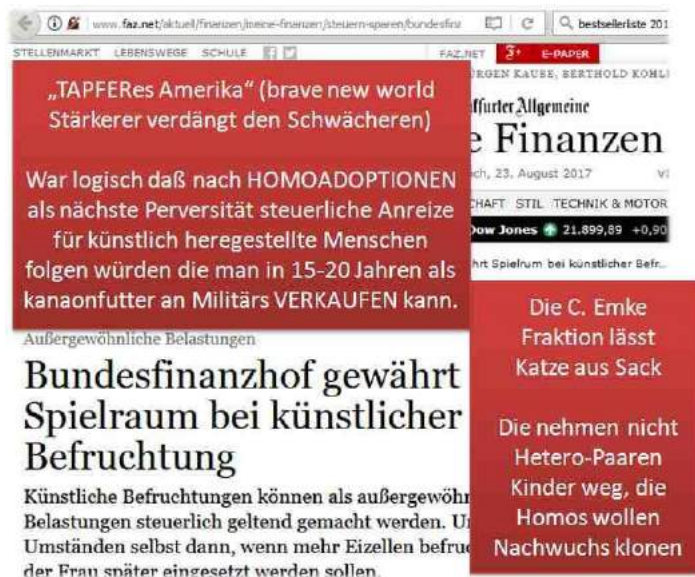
www.faz.net/aktuell/finanzen/meine-finanzen/steuern-sparen/bundesfina

bestsellerliste 201

STELLENMARKT LEBENSWEGE SCHULE

FAZ.NET E-PAPER

„TAPFERes Amerika“ (brave new world Stärkerer verdängt den Schwächeren)

War logisch daß nach HOMOADOPTIONEN als nächste Perversität steuerliche Anreize für künstlich heregestellte Menschen folgen würden die man in 15-20 Jahren als kanaonfutter an Militärs VERKAUFEN kann.

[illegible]RGEN KAUSE, BERTHOLD KOHL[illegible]

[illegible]furter Allgemeine

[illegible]e Finanzen

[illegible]ch, 23. August 2017

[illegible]CHAFT STIL TECHNIK & MOTOR

Dow Jones 21.899,89 +0,90

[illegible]hrt Spielrum bei künstlicher Befr...

Die C. Emke Fraktion lässt Katze aus Sack

Die nehmen nicht Hetero-Paaren Kinder weg, die Homos wollen Nachwuchs klonen

Außergewöhnliche Belastungen

Bundesfinanzhof gewährt Spielraum bei künstlicher Befruchtung

Künstliche Befruchtungen können als außergewöhn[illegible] Belastungen steuerlich geltend gemacht werden. U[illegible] Umständen selbst dann, wenn mehr Eizellen befru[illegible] der Frau später eingesetzt werden sollen.